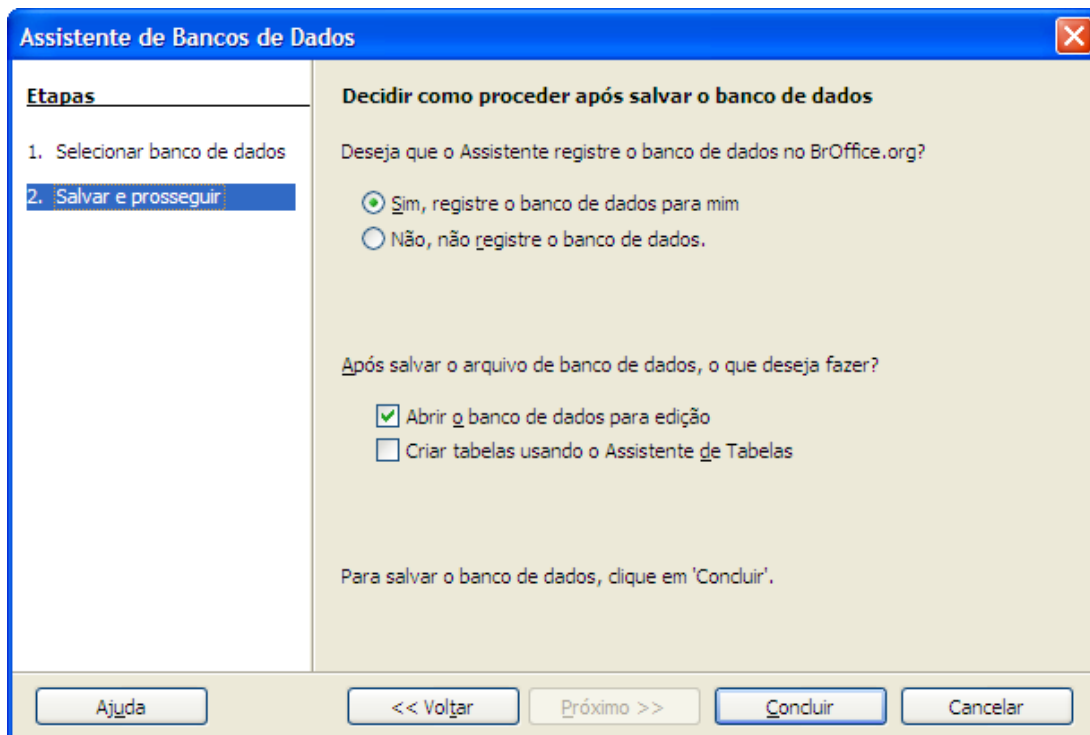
Assistente de Bancos de Dados

Etapas

1. Selecionar banco de dados

2. Salvar e prosseguir

Decidir como proceder após salvar o banco de dados

Deseja que o Assistente registre o banco de dados no BrOffice.org?

Sim, registre o banco de dados para mim

Não, não registre o banco de dados.

Após salvar o arquivo de banco de dados, o que deseja fazer?

Abrir o banco de dados para edição

Criar tabelas usando o Assistente de Tabelas

Para salvar o banco de dados, clique em 'Concluir'.

Ajuda

<< Voltar

Próximo >>

Concluir

Cancelar